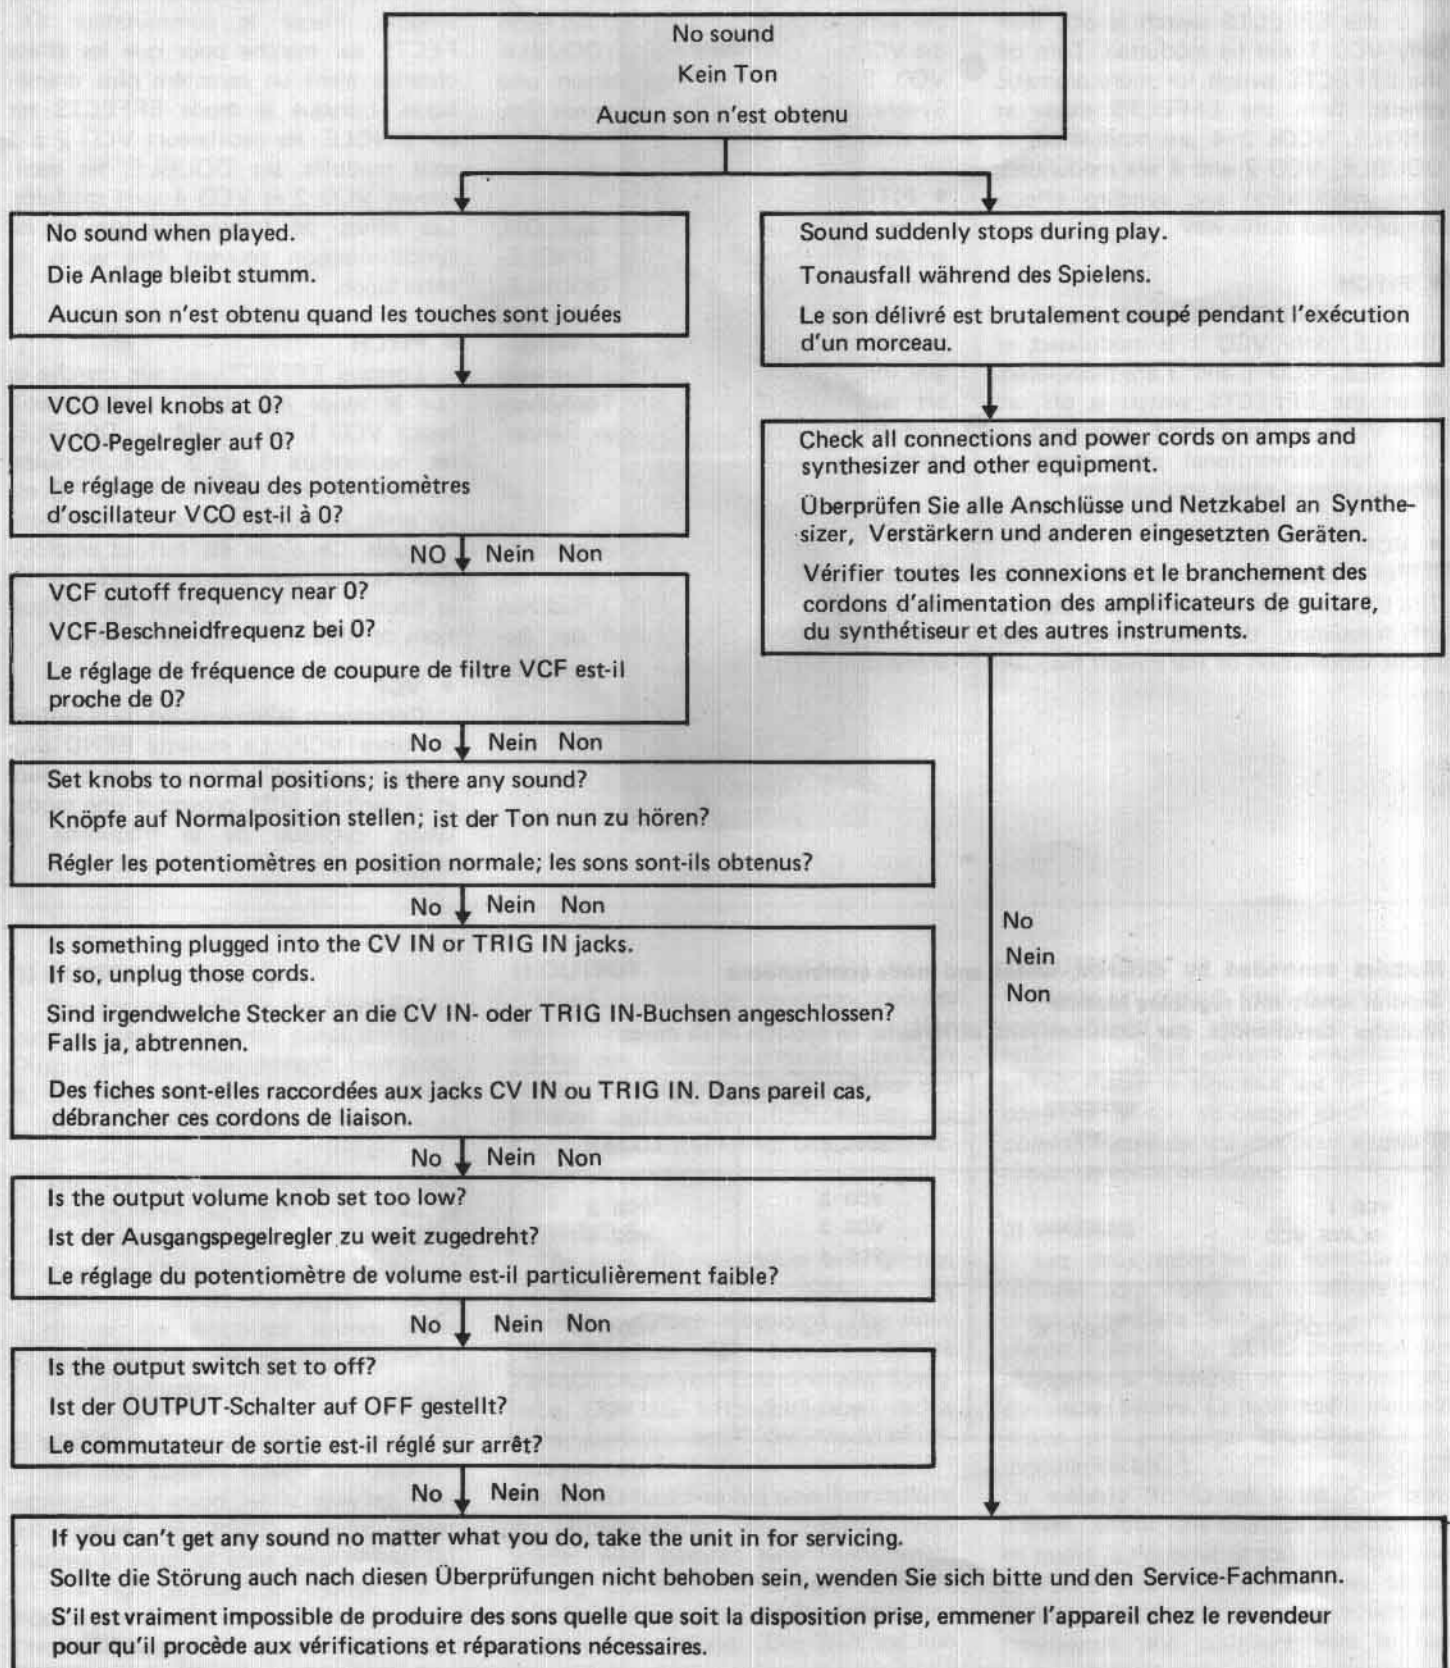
No sound
Kein Ton
Aucun son n'est obtenu

No sound when played.
Die Anlage bleibt stumm.
Aucun son n'est obtenu quand les touches sont jouées

VCO level knobs at 0?
VCO-Pegelregler auf 0?
Le réglage de niveau des potentiomètres d'oscillateur VCO est-il à 0?

NO Nein Non

VCF cutoff frequency near 0?
VCF-Beschneidfrequenz bei 0?
Le réglage de fréquence de coupure de filtre VCF est-il proche de 0?

No Nein Non

Set knobs to normal positions; is there any sound?
Knöpfe auf Normalposition stellen; ist der Ton nun zu hören?
Régler les potentiomètres en position normale; les sons sont-ils obtenus?

No Nein Non

Is something plugged into the CV IN or TRIG IN jacks. If so, unplug those cords.
Sind irgendwelche Stecker an die CV IN- oder TRIG IN-Buchsen angeschlossen? Falls ja, abtrennen.
Des fiches sont-elles raccordées aux jacks CV IN ou TRIG IN. Dans pareil cas, débrancher ces cordons de liaison.

No Nein Non

Is the output volume knob set too low?
Ist der Ausgangspegelregler zu weit zugedreht?
Le réglage du potentiomètre de volume est-il particulièrement faible?

No Nein Non

Is the output switch set to off?
Ist der OUTPUT-Schalter auf OFF gestellt?
Le commutateur de sortie est-il réglé sur arrêt?

No Nein Non

Sound suddenly stops during play.
Tonausfall während des Spielens.
Le son délivré est brutalement coupé pendant l'exécution d'un morceau.

Check all connections and power cords on amps and synthesizer and other equipment.
Überprüfen Sie alle Anschlüsse und Netzkabel an Synthesizer, Verstärkern und anderen eingesetzten Geräten.
Vérifier toutes les connexions et le branchement des cordons d'alimentation des amplificateurs de guitare, du synthétiseur et des autres instruments.

No
Nein
Non

If you can't get any sound no matter what you do, take the unit in for servicing.
Sollte die Störung auch nach diesen Überprüfungen nicht behoben sein, wenden Sie sich bitte und den Service-Fachmann.
S'il est vraiment impossible de produire des sons quelle que soit la disposition prise, emmener l'appareil chez le revendeur pour qu'il procède aux vérifications et réparations nécessaires.